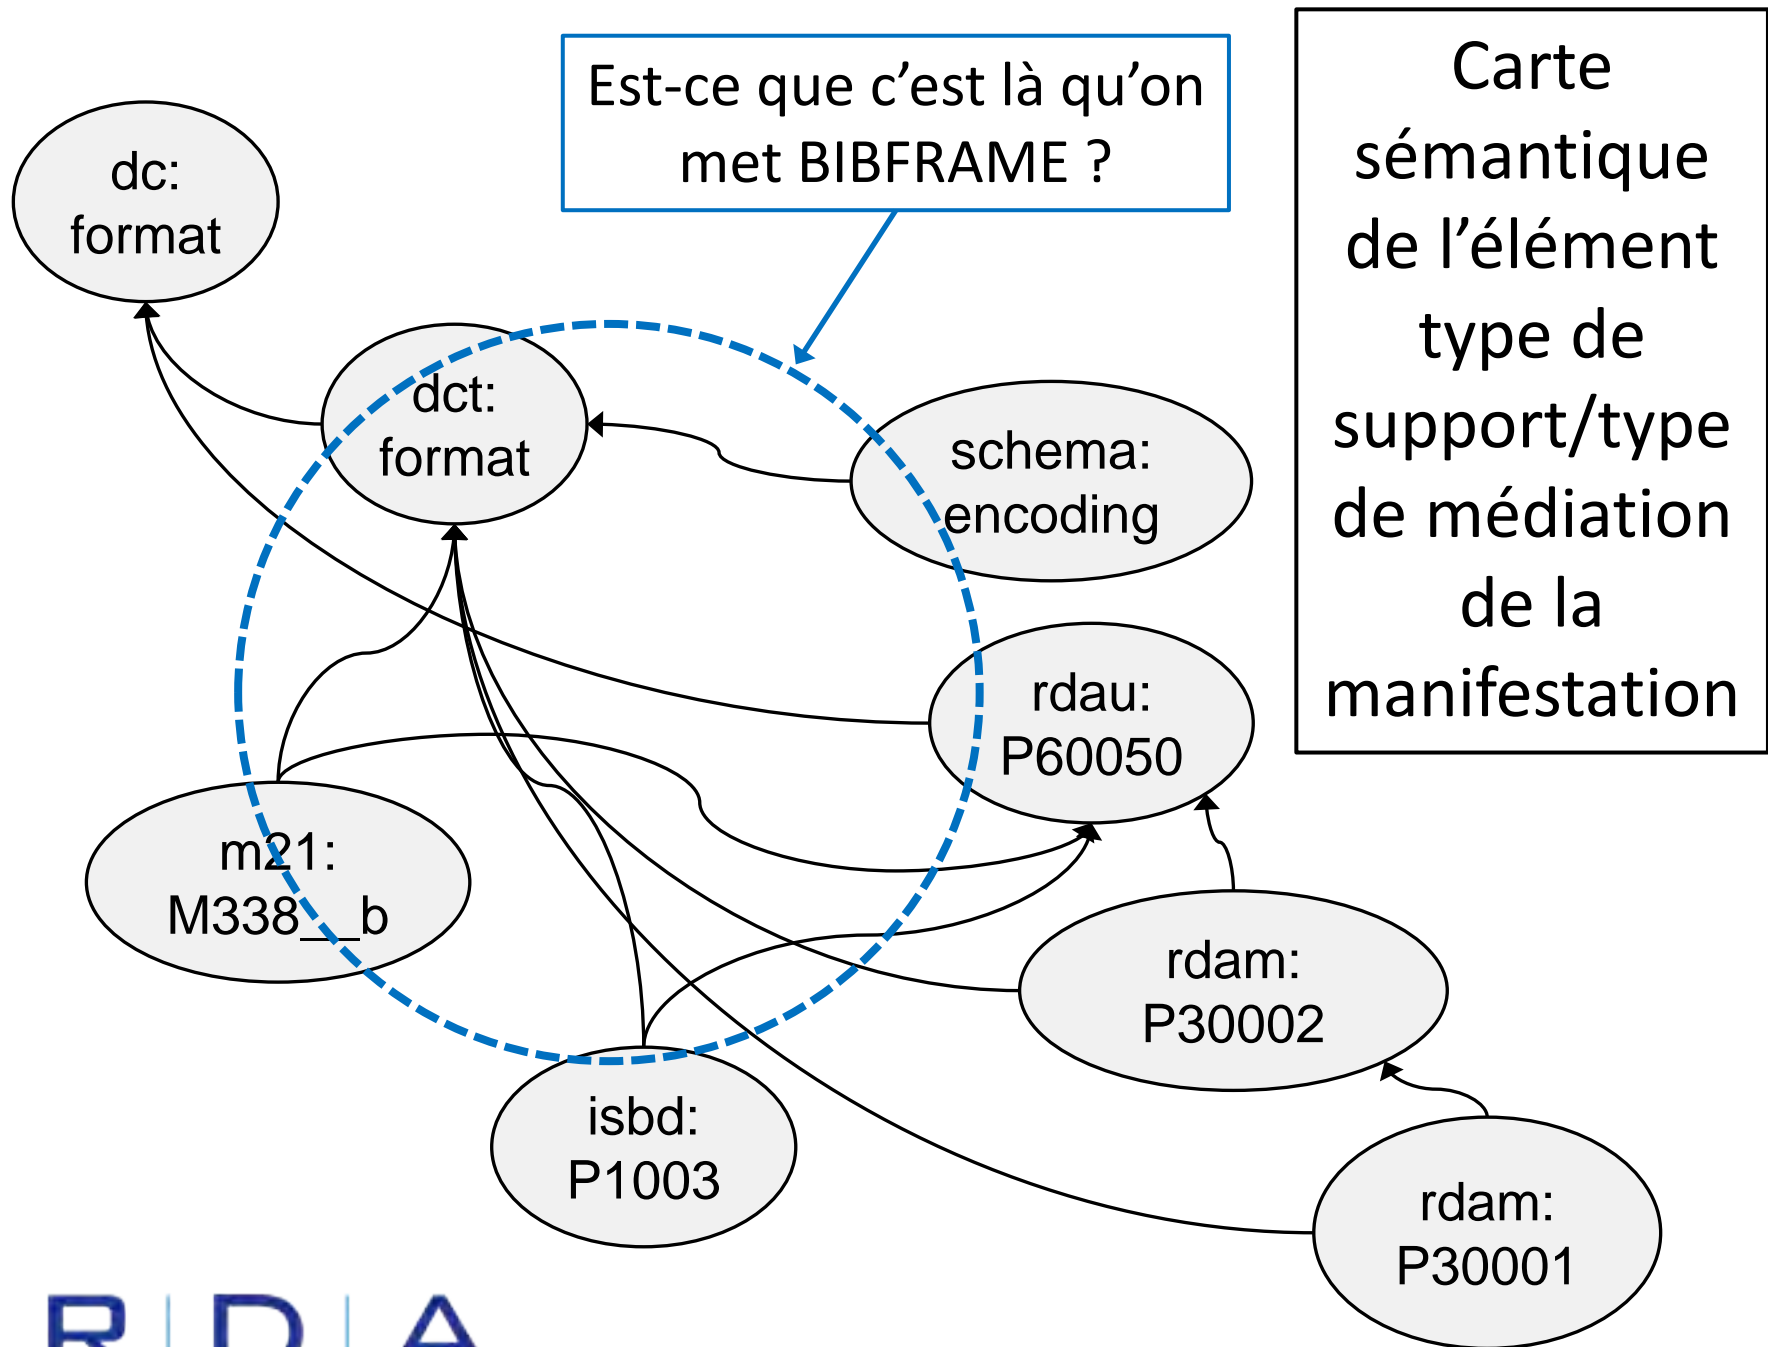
Est-ce que c’est là qu’on met BIBFRAME ?

Carte sémantique de l’élément type de support/type de médiation de la manifestation

dc: format

dct: format

schema: encoding

rdau: P60050

m21: M338__b

rdam: P30002

isbd: P1003

rdam: P30001

R | D | A